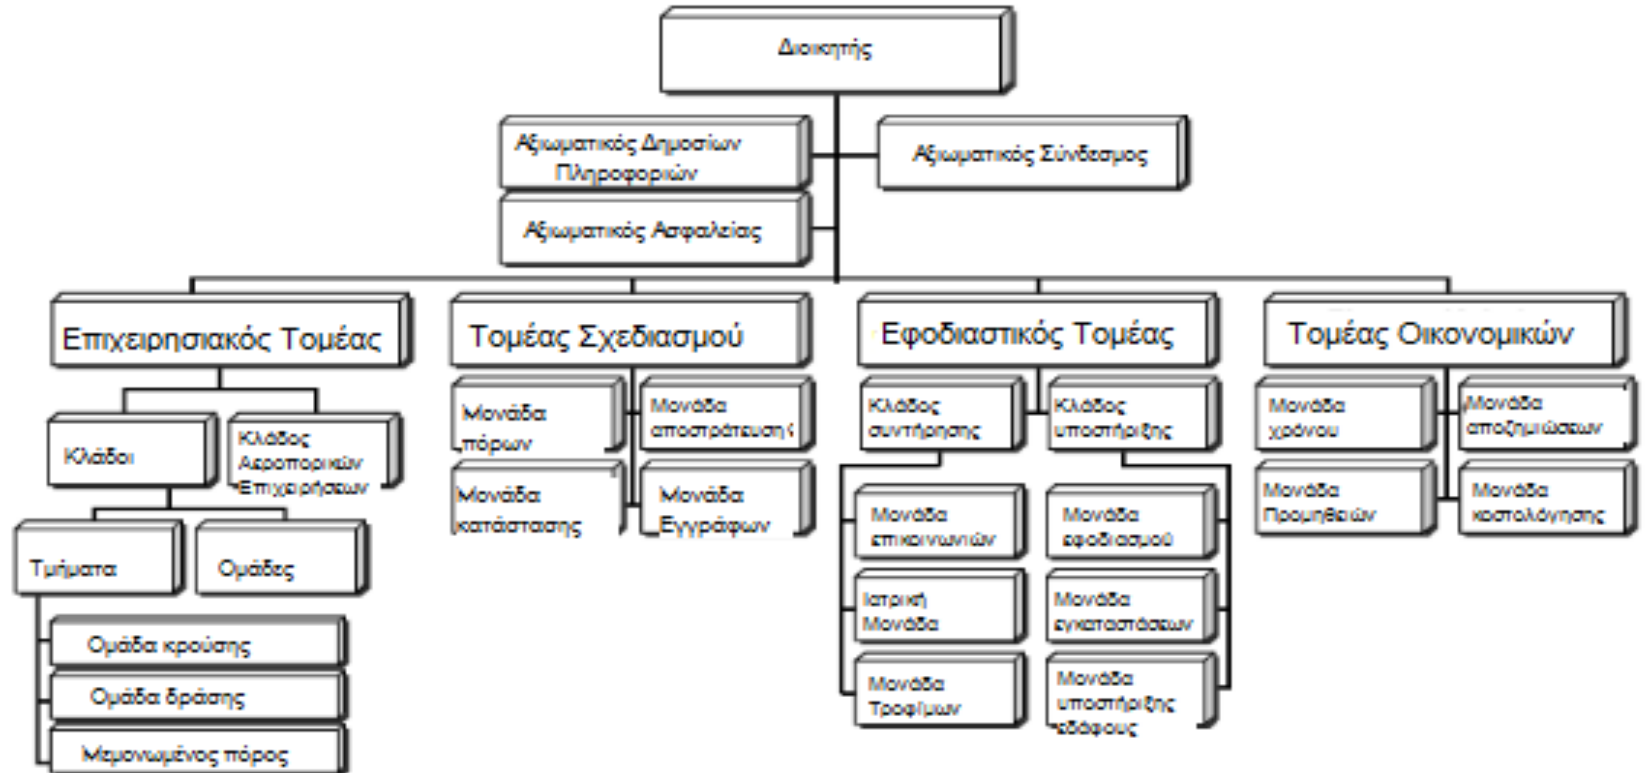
Διοικητής

Αξιωματικός Δημοσίων Πληροφοριών

Αξιωματικός Σύνδεσμος

Αξιωματικός Ασφαλείας

Επιχειρησιακός Τομέας

Τομέας Σχεδιασμού

Εφοδιαστικός Τομέας

Τομέας Οικονομικών

Κλάδοι

Κλάδος Αεροπορικών Επιχειρήσεων

Τμήματα

Ομάδες

Ομάδα κρούσης

Ομάδα δράσης

Μεμονωμένος πόρος

Μονάδα πόρων

Μονάδα αποστράτευσης

Μονάδα κατάστασης

Μονάδα Εγγράφων

Κλάδος συντήρησης

Κλάδος υποστήριξης

Μονάδα επικοινωνιών

Ιατρική Μονάδα

Μονάδα Τροφίμων

Μονάδα εφοδιασμού

Μονάδα εγκαταστάσεων

Μονάδα υποστήριξης εδάφους

Μονάδα χρόνου

Μονάδα αποζημιώσεων

Μονάδα Προμηθειών

Μονάδα κοστολόγησης